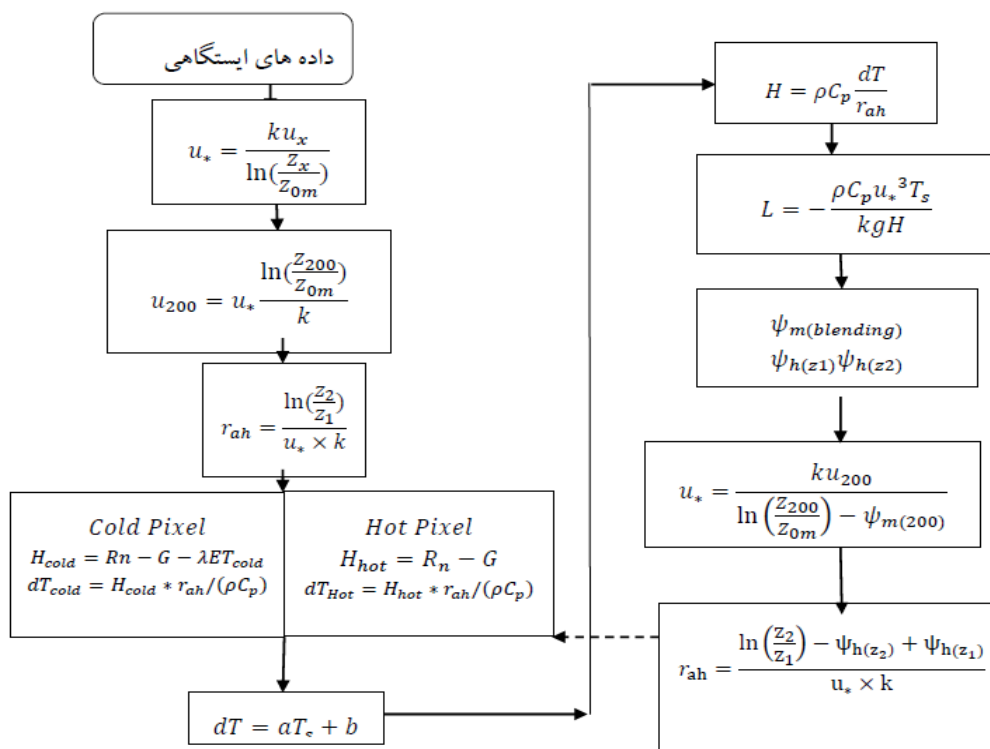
داده های ایستگاهی

$u_* = \frac{ku_x}{\ln(\frac{Z_x}{Z_{0m}})}$

$u_{200} = u_* \frac{\ln(\frac{Z_{200}}{Z_{0m}})}{k}$

$r_{ah} = \frac{\ln(\frac{Z_2}{Z_1})}{u_* \times k}$

*Cold Pixel*
$H_{cold} = Rn - G - \lambda ET_{cold}$
$dT_{cold} = H_{cold} * r_{ah}/(\rho C_p)$

*Hot Pixel*
$H_{hot} = R_n - G$
$dT_{Hot} = H_{hot} * r_{ah}/(\rho C_p)$

$dT = aT_s + b$

$H = \rho C_p \frac{dT}{r_{ah}}$

$L = -\frac{\rho C_p u_*^3 T_s}{kgH}$

$\psi_{m(blending)}$
$\psi_{h(z1)} \psi_{h(z2)}$

$u_* = \frac{ku_{200}}{\ln\left(\frac{Z_{200}}{Z_{0m}}\right) - \psi_{m(200)}}$

$r_{ah} = \frac{\ln\left(\frac{z_2}{z_1}\right) - \psi_{h(z_2)} + \psi_{h(z_1)}}{u_* \times k}$